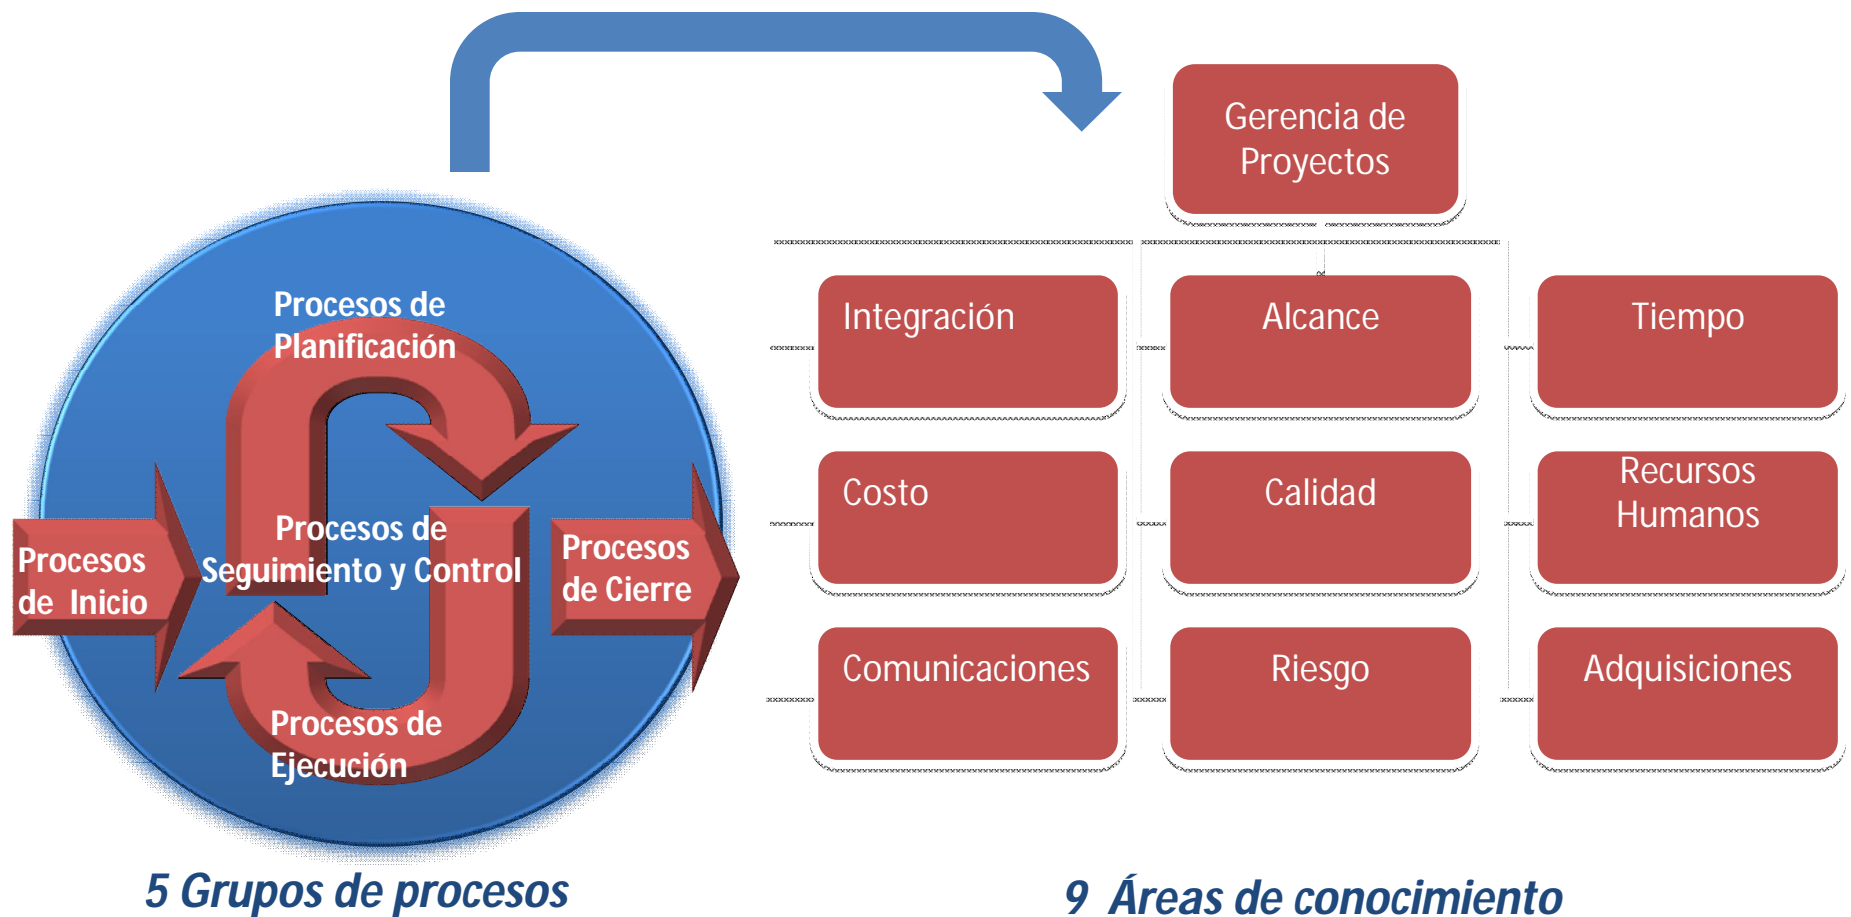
Procesos de Planificación

Procesos de Seguimiento y Control

Procesos de Inicio

Procesos de Cierre

Procesos de Ejecución

5 Grupos de procesos

Gerencia de Proyectos

Integración

Alcance

Tiempo

Costo

Calidad

Recursos Humanos

Comunicaciones

Riesgo

Adquisiciones

9 Áreas de conocimiento